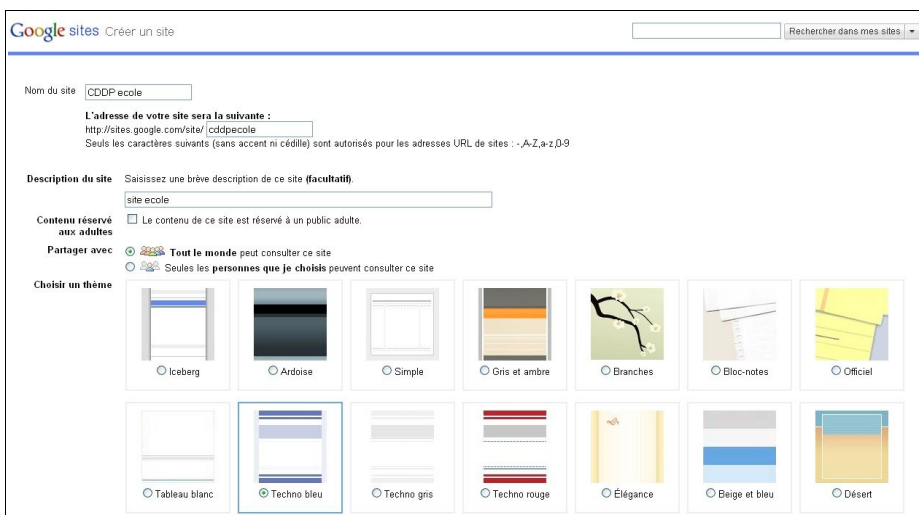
Google sites Créer un site

Rechercher dans mes sites

Nom du site CDDP ecole

L'adresse de votre site sera la suivante :
http://sites.google.com/site/ cddpecole
Seuls les caractères suivants (sans accent ni cédille) sont autorisés pour les adresses URL de sites : -,A-Z,a-z,0-9

Description du site Saisissez une brève description de ce site (facultatif).

site ecole

Contenu réservé aux adultes Le contenu de ce site est réservé à un public adulte.

Partager avec Tout le monde peut consulter ce site
Seules les personnes que je choisis peuvent consulter ce site

Choisir un thème

Iceberg
Ardoise
Simple
Gris et ambre
Branches
Bloc-notes
Officiel

Tableau blanc
Techno bleu
Techno gris
Techno rouge
Élégance
Beige et bleu
Désert